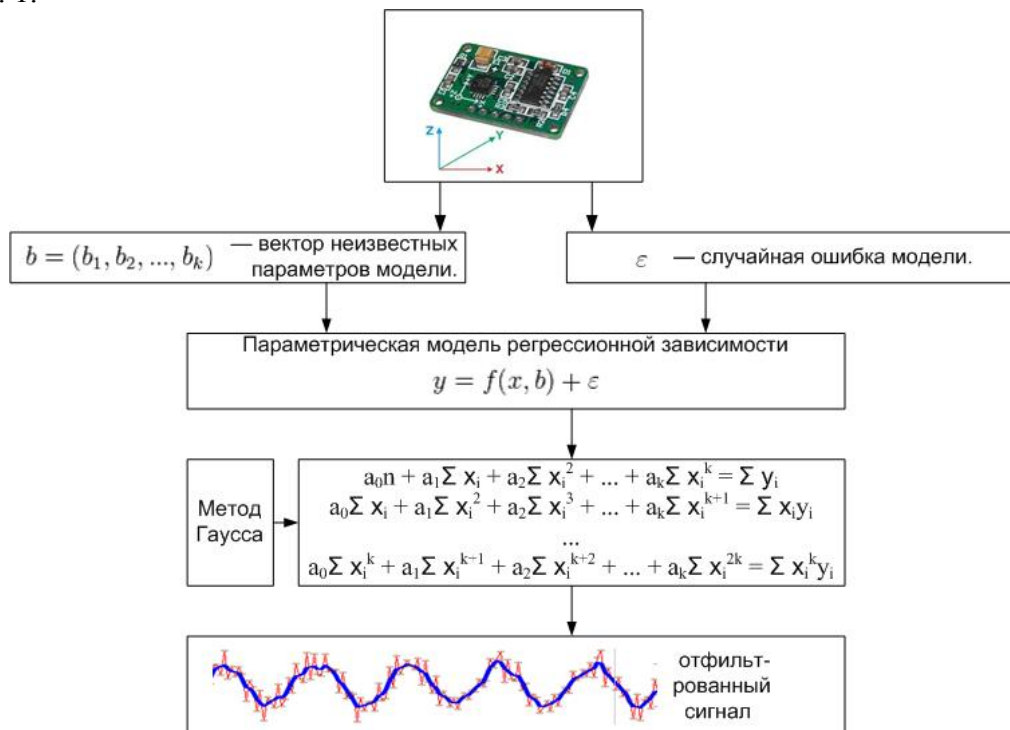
Z
Y
X

$b = (b_1, b_2, ..., b_k)$ — вектор неизвестных параметров модели.

$\varepsilon$ — случайная ошибка модели.

Параметрическая модель регрессионной зависимости
$y = f(x, b) + \varepsilon$

Метод Гаусса

$a_0n + a_1\Sigma x_i + a_2\Sigma x_i^2 + ... + a_k\Sigma x_i^k = \Sigma y_i$
$a_0\Sigma x_i + a_1\Sigma x_i^2 + a_2\Sigma x_i^3 + ... + a_k\Sigma x_i^{k+1} = \Sigma x_iy_i$
...
$a_0\Sigma x_i^k + a_1\Sigma x_i^{k+1} + a_2\Sigma x_i^{k+2} + ... + a_k\Sigma x_i^{2k} = \Sigma x_i^ky_i$

отфильтрованный сигнал